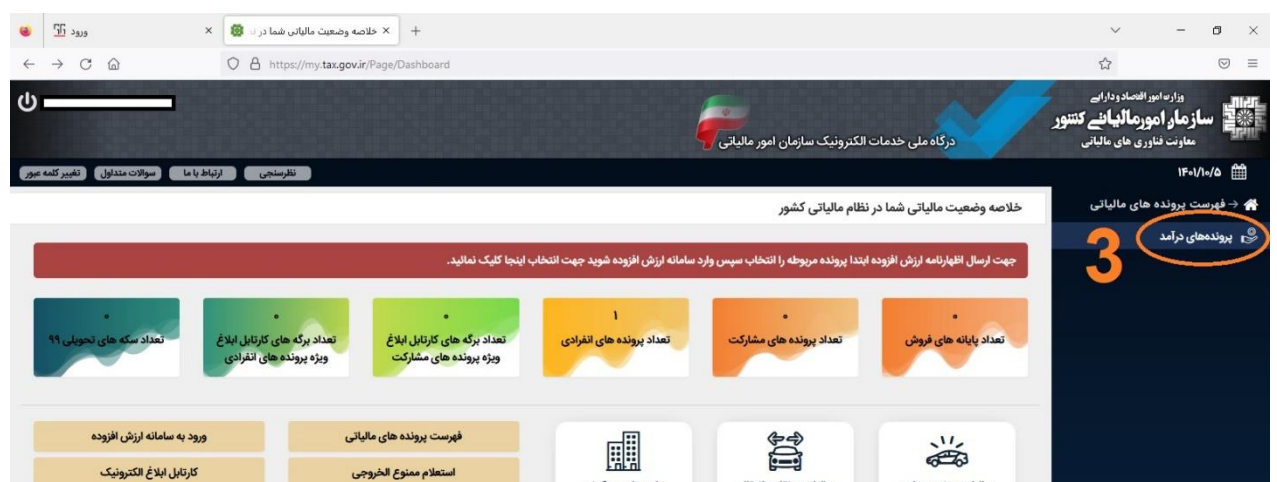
ورود
خلاصه وضعیت مالیاتی شما در ن
https://my.tax.gov.ir/Page/Dashboard

وزارت امور اقتصاد و دارایی
سازمان امور مالیاتی کشور
معاونت فناوری های مالیاتی
درگاه ملی خدمات الکترونیک سازمان امور مالیاتی

۱۴۰۱/۱۰/۵
نظرسنجی
ارتباط با ما
سوالات متداول
تغییر کلمه عبور

فهرست پرونده های مالیاتی
پرونده‌های درآمد
3

خلاصه وضعیت مالیاتی شما در نظام مالیاتی کشور

جهت ارسال اظهارنامه ارزش افزوده ابتدا پرونده مربوطه را انتخاب سپس وارد سامانه ارزش افزوده شوید جهت انتخاب اینجا کلیک نمائید.

۰
تعداد پایانه های فروش

۰
تعداد پرونده های مشارکت

۱
تعداد پرونده های انفرادی

۰
تعداد برگه های کارتابل ابلاغ ویژه پرونده های مشارکت

۰
تعداد برگه های کارتابل ابلاغ ویژه پرونده های انفرادی

۰
تعداد سکه های تحویلی ۹۹

فهرست پرونده های مالیاتی
ورود به سامانه ارزش افزوده
استعلام ممنوع الخروجی
کارتابل ابلاغ الکترونیک